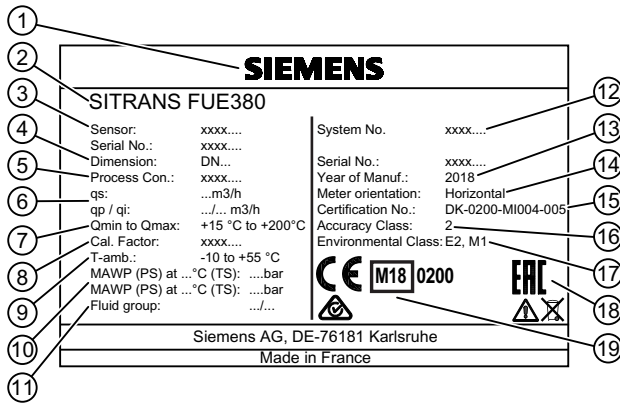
1
2
3
4
5
6
7
8
9
10
11

SIEMENS

SITRANS FUE380

Sensor: xxxx....
Serial No.: xxxx....
Dimension: DN...
Process Con.: xxxx....
qs: ...m3/h
qp / qi: .../... m3/h
Qmin to Qmax: +15 °C to +200°C
Cal. Factor: xxxx....
T-amb.: -10 to +55 °C
MAWP (PS) at ...°C (TS): ....bar
MAWP (PS) at ...°C (TS): ....bar
Fluid group: .../...

System No. xxxx....

Serial No.: xxxx....
Year of Manuf.: 2018
Meter orientation: Horizontal
Certification No.: DK-0200-MI004-005
Accuracy Class: 2
Environmental Class: E2, M1

CE M18 0200

EAC

Siemens AG, DE-76181 Karlsruhe
Made in France

12
13
14
15
16
17
18
19